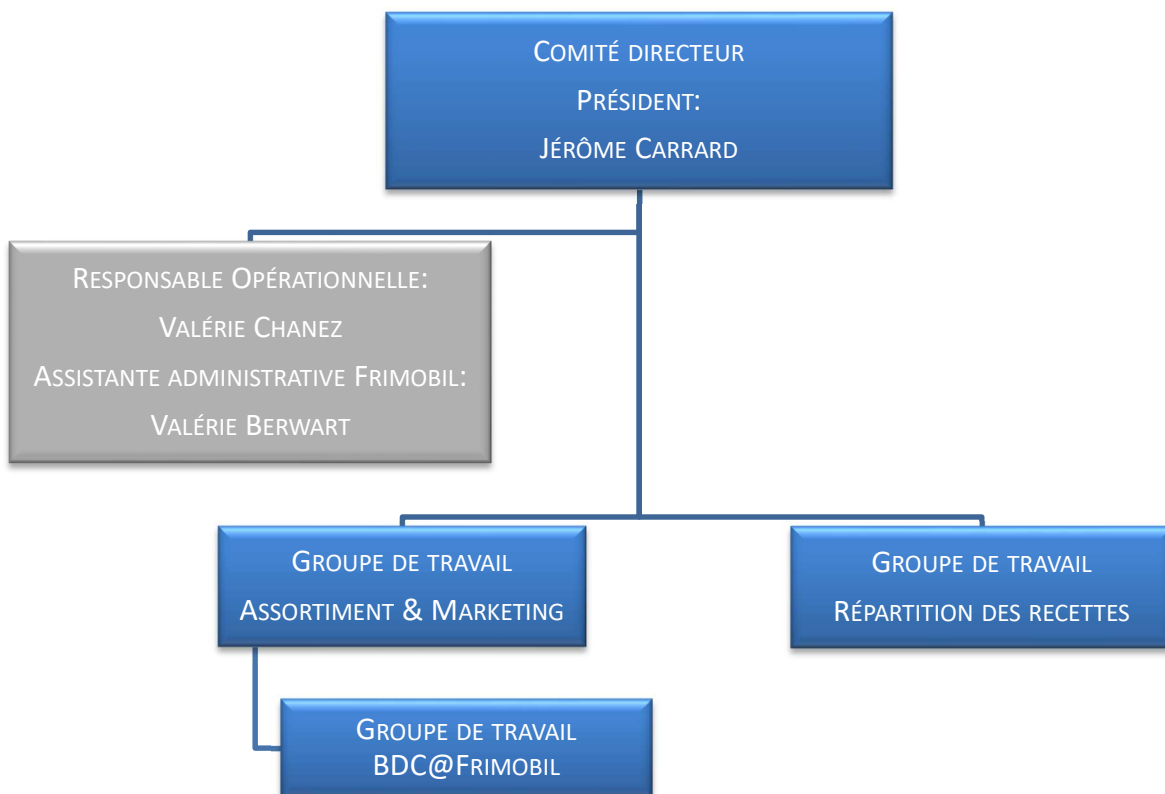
Comité directeur
Président:
Jérôme Carrard

Responsable Opérationnelle:
Valérie Chanez
Assistante administrative Frimobil:
Valérie Berwart

Groupe de travail
Assortiment & Marketing

Groupe de travail
Répartition des recettes

Groupe de travail
BDC@Frimobil